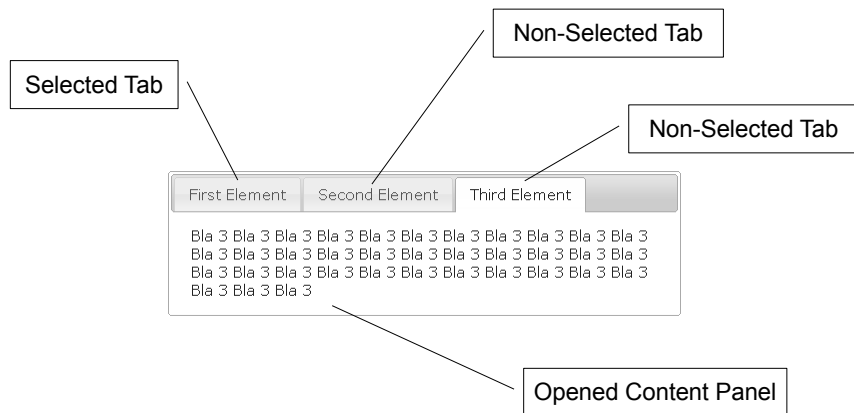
Non-Selected Tab

Selected Tab

Non-Selected Tab

First Element

Second Element

Third Element

Bla 3 Bla 3 Bla 3 Bla 3 Bla 3 Bla 3 Bla 3 Bla 3 Bla 3 Bla 3 Bla 3 Bla 3 Bla 3 Bla 3 Bla 3 Bla 3 Bla 3 Bla 3 Bla 3 Bla 3 Bla 3 Bla 3 Bla 3 Bla 3 Bla 3 Bla 3 Bla 3 Bla 3 Bla 3 Bla 3 Bla 3 Bla 3 Bla 3 Bla 3 Bla 3 Bla 3 Bla 3 Bla 3 Bla 3

Opened Content Panel